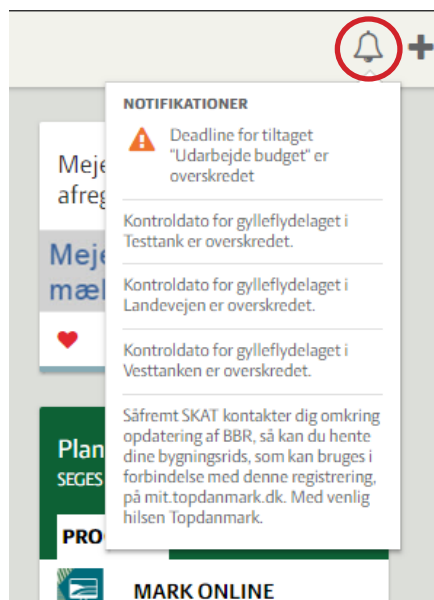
NOTIFIKATIONER

Deadline for tiltaget "Udarbejde budget" er overskredet

Kontroldato for gylleflydelaget i Testtank er overskredet.

Kontroldato for gylleflydelaget i Landevejen er overskredet.

Kontroldato for gylleflydelaget i Vesttanken er overskredet.

Såfremt SKAT kontakter dig omkring opdatering af BBR, så kan du hente dine bygningsrids, som kan bruges i forbindelse med denne registrering, på mit.topdanmark.dk. Med venlig hilsen Topdanmark.

Meje
afreg

Meje
mæl

Plan
SEGES

PRO

MARK ONLINE